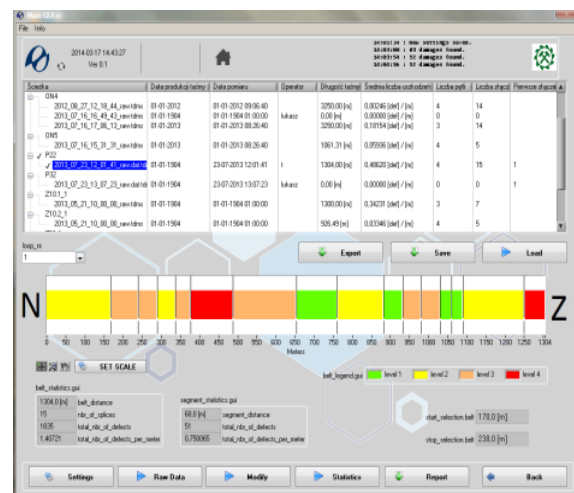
Main GUI

File Info

2014-03-17 14:43:27
Ver 8.1

14:03:34 : New settings saved.
14:03:38 : 83 damages found.
14:03:38 : 52 damages found.
14:03:38 : 52 damages found.

| Ścieżka | Data produkcji taśmy | Data pomiaru | Operator | Długość taśmy | Średnia liczba uszkodzeń | Liczba pętli | Liczba złącz | Pierwsze złącze |
|---|---|---|---|---|---|---|---|---|
| ON4 | | | | | | | | |
| 2012_08_27_12_18_44_raw.tdms | 01-01-2012 | 01-01-2012 09:06:40 | | 3250,00 [m] | 0,00246 [def / m] | 4 | 14 | |
| 2013_07_16_16_49_43_raw.tdms | 01-01-1904 | 01-01-1904 01:00:00 | łukasz | 0,00 [m] | 0,00000 [def / m] | 0 | 0 | |
| 2013_07_16_17_06_13_raw.tdms | 01-01-2013 | 01-01-2013 08:26:40 | | 3250,00 [m] | 0,10154 [def / m] | 3 | 14 | |
| ON5 | | | | | | | | |
| 2013_07_16_15_31_31_raw.tdms | 01-01-2013 | 01-01-2013 08:26:40 | | 1061,31 [m] | 0,05506 [def / m] | 4 | 5 | |
| P22 | | | | | | | | |
| 2013_07_23_12_01_41_raw.dat.tdi | 01-01-1904 | 23-07-2013 12:01:41 | t | 1304,00 [m] | 0,40620 [def / m] | 4 | 15 | 1 |
| P32 | | | | | | | | |
| 2013_07_23_13_07_23_raw.dat.tdi | 01-01-1904 | 23-07-2013 13:07:23 | łukasz | 0,00 [m] | 0,00000 [def / m] | 0 | 0 | 1 |
| Z101_1 | | | | | | | | |
| 2013_05_21_10_08_08_raw.tdms | 01-01-1904 | 01-01-1904 01:00:00 | | 1300,00 [m] | 0,34231 [def / m] | 3 | 7 | |
| Z102_1 | | | | | | | | |
| 2013_05_21_10_08_08_raw.tdms | 01-01-1904 | 01-01-1904 01:00:00 | | 526,49 [m] | 0,03346 [def / m] | 4 | 5 | |

loop_nr
1

Export
Save
Load

N
Z

0 50 100 150 200 250 300 350 400 450 500 550 600 650 700 750 800 850 900 950 1000 1050 1100 1150 1200 1250 1304
Meters

SET SCALE

belt_legend.gui
level 1
level 2
level 3
level 4

belt_statistics.gui
1304,0 [m] belt_distance
15 nbr_of_splices
1835 total_nbr_of_defects
1,40721 total_nbr_of_defects_per_meter

segment_statistics.gui
68,0 [m] segment_distance
51 total_nbr_of_defects
0,750065 total_nbr_of_defects_per_meter

start_selection.belt 170,0 [m]
stop_selection.belt 238,0 [m]

Settings
Raw Data
Modify
Statistics
Report
Back